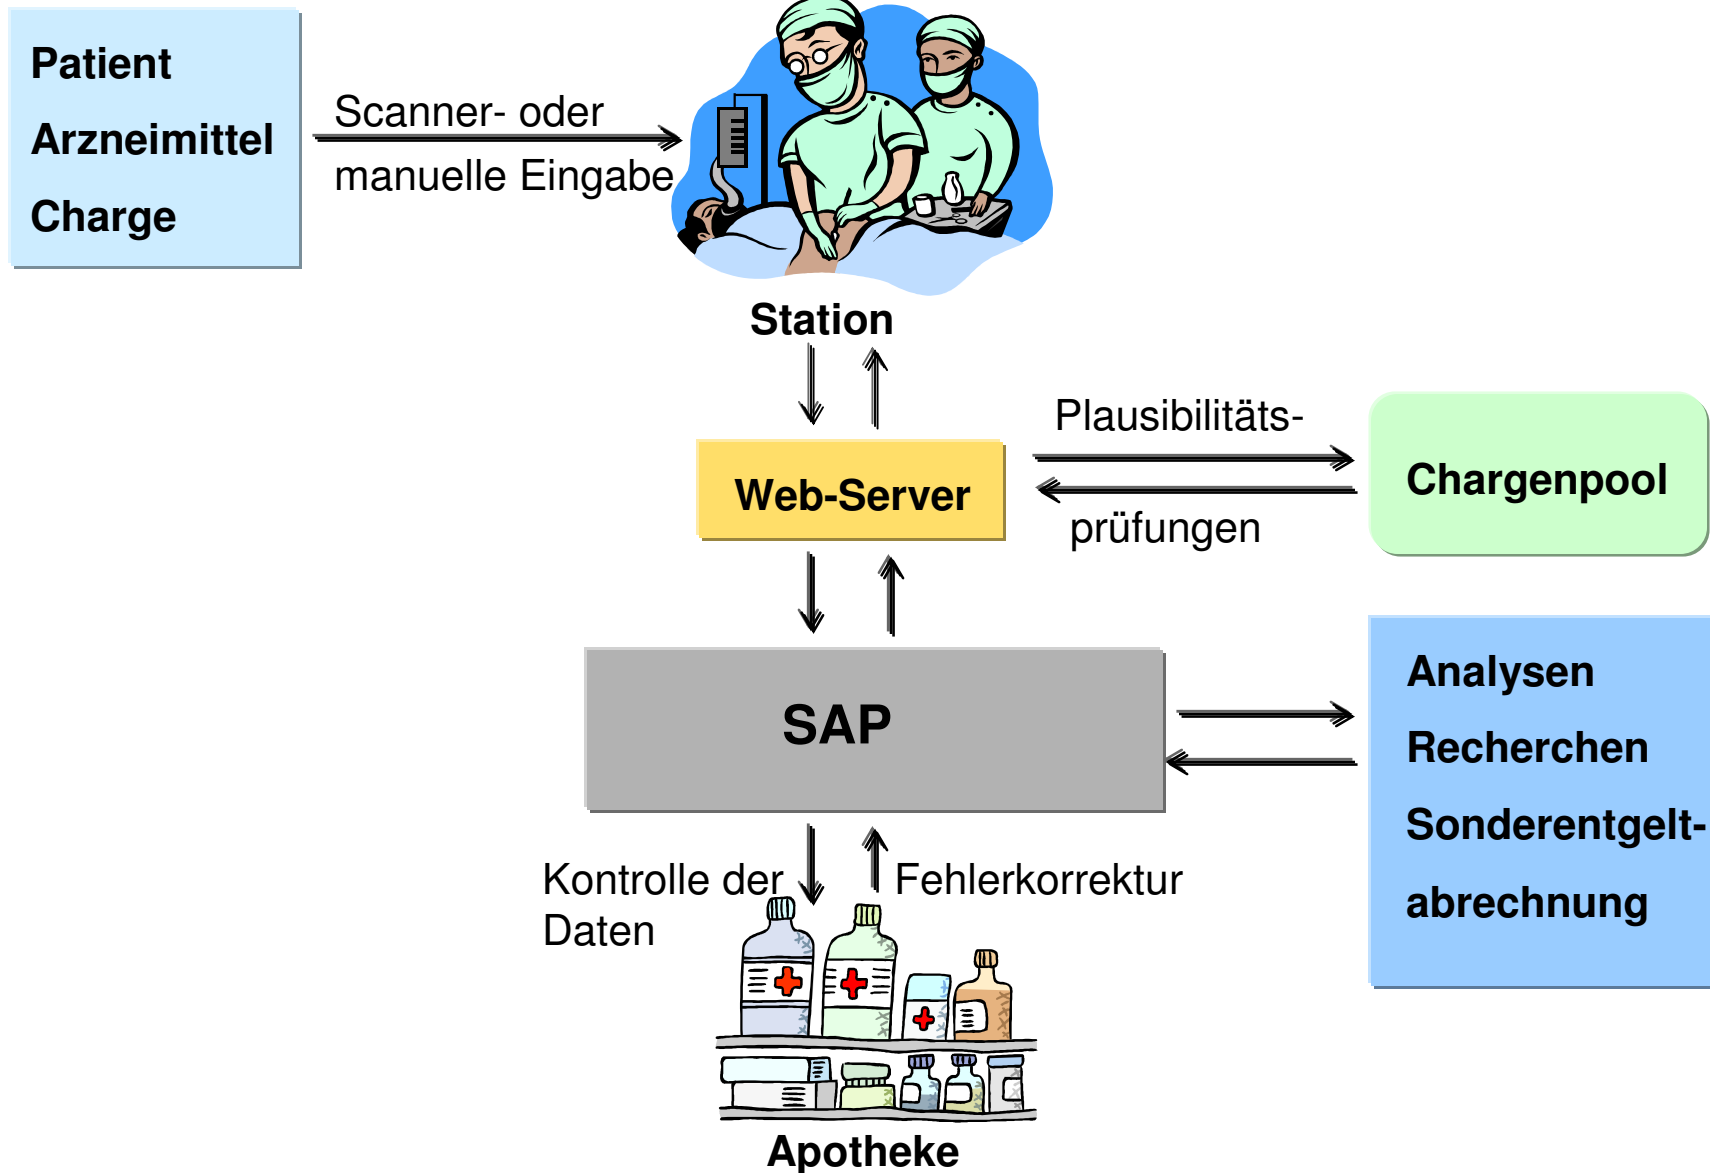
Patient
Arzneimittel
Charge

Scanner- oder
manuelle Eingabe

Station

Web-Server

Plausibilitäts-
prüfungen

Chargenpool

SAP

Analysen
Recherchen
Sonderentgelt-
abrechnung

Kontrolle der Daten

Fehlerkorrektur

Apotheke